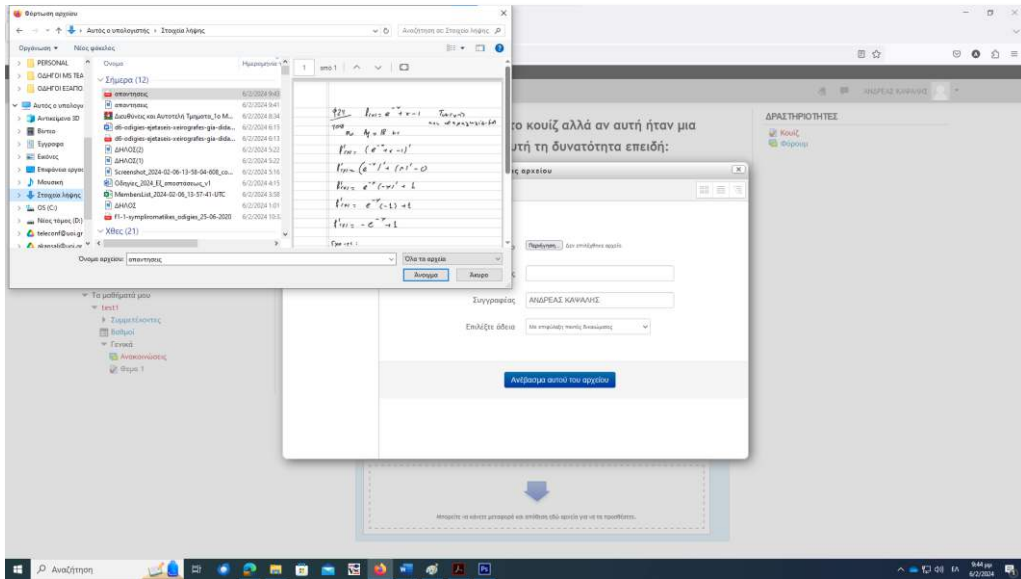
Φόρτωση αρχείου

Αυτός ο υπολογιστής > Στοιχεία λήψης

Αναζήτηση σε Στοιχεία λήψης

Οργάνωση ▾ Νέος φάκελος

PERSONAL
ΟΔΗΓΟΙ MS TEA
ΟΔΗΓΟΙ ΕΞΑΠΟ
Αυτός ο υπολογι
Αντικείμενα 3D
Βίντεο
Έγγραφα
Εικόνες
Επιφάνεια εργασ
Μουσική
Στοιχεία λήψης
OS (C:)
Νέος τόμος (D:)
teleconf@uoi.gr

| Όνομα | Ημερομηνία τρ |
|---|---|
| Σήμερα (12) | |
| απαντησεις | 6/2/2024 9:43 |
| απαντησεις | 6/2/2024 9:41 |
| Διευθύνσεις και Αυτοτελή Τμήματα_1ο Μ... | 6/2/2024 8:34 |
| dll-odigies-ejetaseis-xeirografes-gia-dida... | 6/2/2024 6:15 |
| dll-odigies-ejetaseis-xeirografes-gia-dida... | 6/2/2024 6:13 |
| ΔΗΛΟΣ(2) | 6/2/2024 5:22 |
| ΔΗΛΟΣ(1) | 6/2/2024 5:22 |
| Screenshot_2024-02-06-13-58-04-608_co... | 6/2/2024 5:16 |
| Οδηγίες_2024_ΕΙ_αποστασεως_v1 | 6/2/2024 4:15 |
| MembersList_2024-02-06_13-57-41-UTC | 6/2/2024 3:58 |
| ΔΗΛΟΣ | 6/2/2024 1:01 |
| F1-1-symplirωmatikes_odigies_25-06-2020 | 6/2/2024 10:3 |
| Χθες (21) | |

1 από 1

$f(x) = e^{-x} + x - 1$
$f'(x) = (e^{-x})' + (x)' - 0$
$f'(x) = e^{-x}(-x)' + 1$
$f'(x) = e^{-x}(-1) + 1$
$f'(x) = -e^{-x} + 1$

Όνομα αρχείου: απαντησεις
Όλα τα αρχεία
Άνοιγμα
Άκυρο

κουίζ αλλά αν αυτή ήταν μια
τη δυνατότητα επειδή:

ΑΝΔΡΕΑΣ ΚΑΦΑΛΗΣ

ΔΡΑΣΤΗΡΙΟΤΗΤΕΣ
Κουίζ
Φόρουμ

ς αρχείου

Περιήγηση... Δεν επιλέχθηκε αρχείο.

Συγγραφέας ΑΝΔΡΕΑΣ ΚΑΦΑΛΗΣ
Επιλέξτε άδεια Με επιφύλαξη παντός δικαιώματος

Ανέβασμα αυτού του αρχείου

Τα μαθήματά μου
test1
Συμμετέχοντες
Βαθμοί
Γενικά
Ανακοινώσεις
Θέμα 1

Μπορείτε να κάνετε μεταφορά και απόθεση εδώ αρχεία για να τα προσθέσετε.

Αναζήτηση

9:44 μμ
6/2/2024